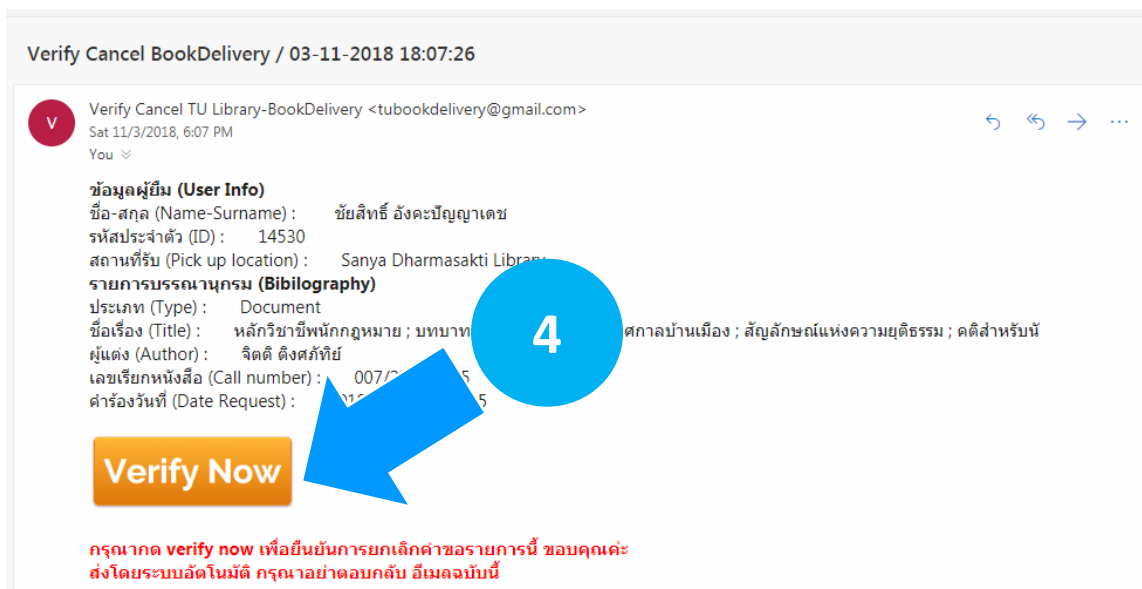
Verify Cancel BookDelivery / 03-11-2018 18:07:26

V

Verify Cancel TU Library-BookDelivery <tubookdelivery@gmail.com>
Sat 11/3/2018, 6:07 PM
You

ข้อมูลผู้ยืม (User Info)
ชื่อ-สกุล (Name-Surname) : ชัยสิทธิ์ อังคะปัญญาเดช
รหัสประจำตัว (ID) : 14530
สถานที่รับ (Pick up location) : Sanya Dharmasakti Library
รายการบรรณานุกรม (Bibilography)
ประเภท (Type) : Document
ชื่อเรื่อง (Title) : หลักวิชาชีพนักกฎหมาย ; บทบาท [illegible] ศกาลบ้านเมือง ; สัญลักษณ์แห่งความยุติธรรม ; คติสำหรับนั
ผู้แต่ง (Author) : จิตติ ติงศภัทิย์
เลขเรียกหนังสือ (Call number) : 007/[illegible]5
คำร้องวันที่ (Date Request) : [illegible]5

4

Verify Now

กรุณากด verify now เพื่อยืนยันการยกเลิกคำขอรายการนี้ ขอบคุณค่ะ
ส่งโดยระบบอัตโนมัติ กรุณาอย่าตอบกลับ อีเมลฉบับนี้